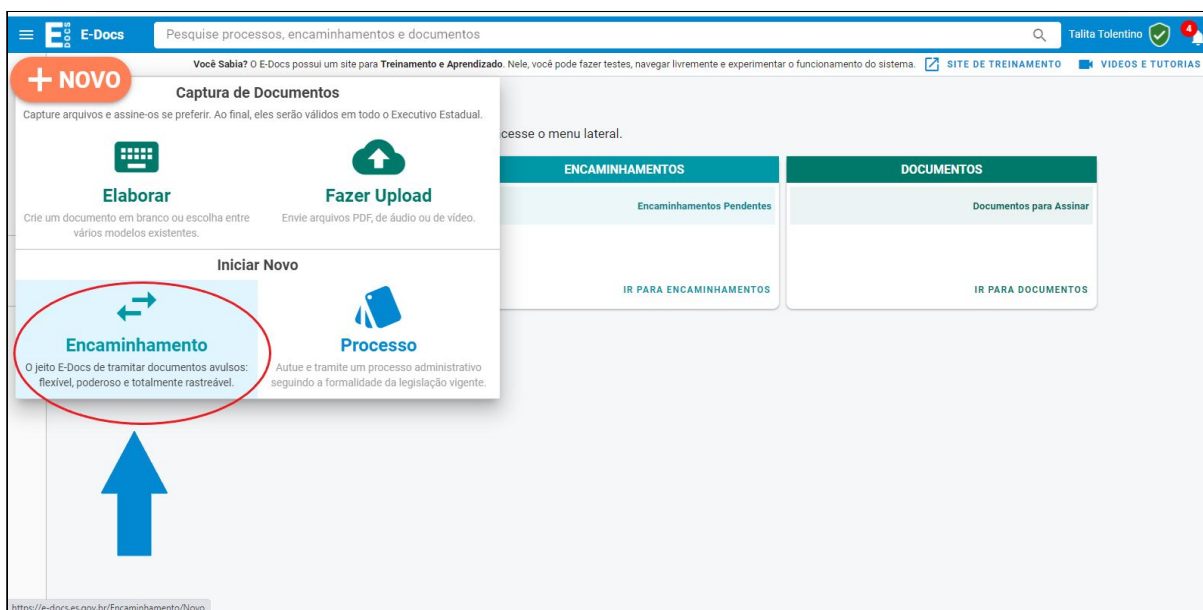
E-Docs

Pesquise processos, encaminhamentos e documentos

Talita Tolentino

4

Você Sabia? O E-Docs possui um site para Treinamento e Aprendizado. Nele, você pode fazer testes, navegar livremente e experimentar o funcionamento do sistema. SITE DE TREINAMENTO VIDEOS E TUTORIAS

+ NOVO

Captura de Documentos

Capture arquivos e assine-os se preferir. Ao final, eles serão válidos em todo o Executivo Estadual.

Elaborar

Crie um documento em branco ou escolha entre vários modelos existentes.

Fazer Upload

Envie arquivos PDF, de áudio ou de vídeo.

Iniciar Novo

Encaminhamento

O jeito E-Docs de tramitar documentos avulsos: flexível, poderoso e totalmente rastreável.

Processo

Autue e tramite um processo administrativo seguindo a formalidade da legislação vigente.

cesse o menu lateral.

ENCAMINHAMENTOS

Encaminhamentos Pendentes

IR PARA ENCAMINHAMENTOS

DOCUMENTOS

Documentos para Assinar

IR PARA DOCUMENTOS

https://e-docs.es.gov.br/Encaminhamento/Novo